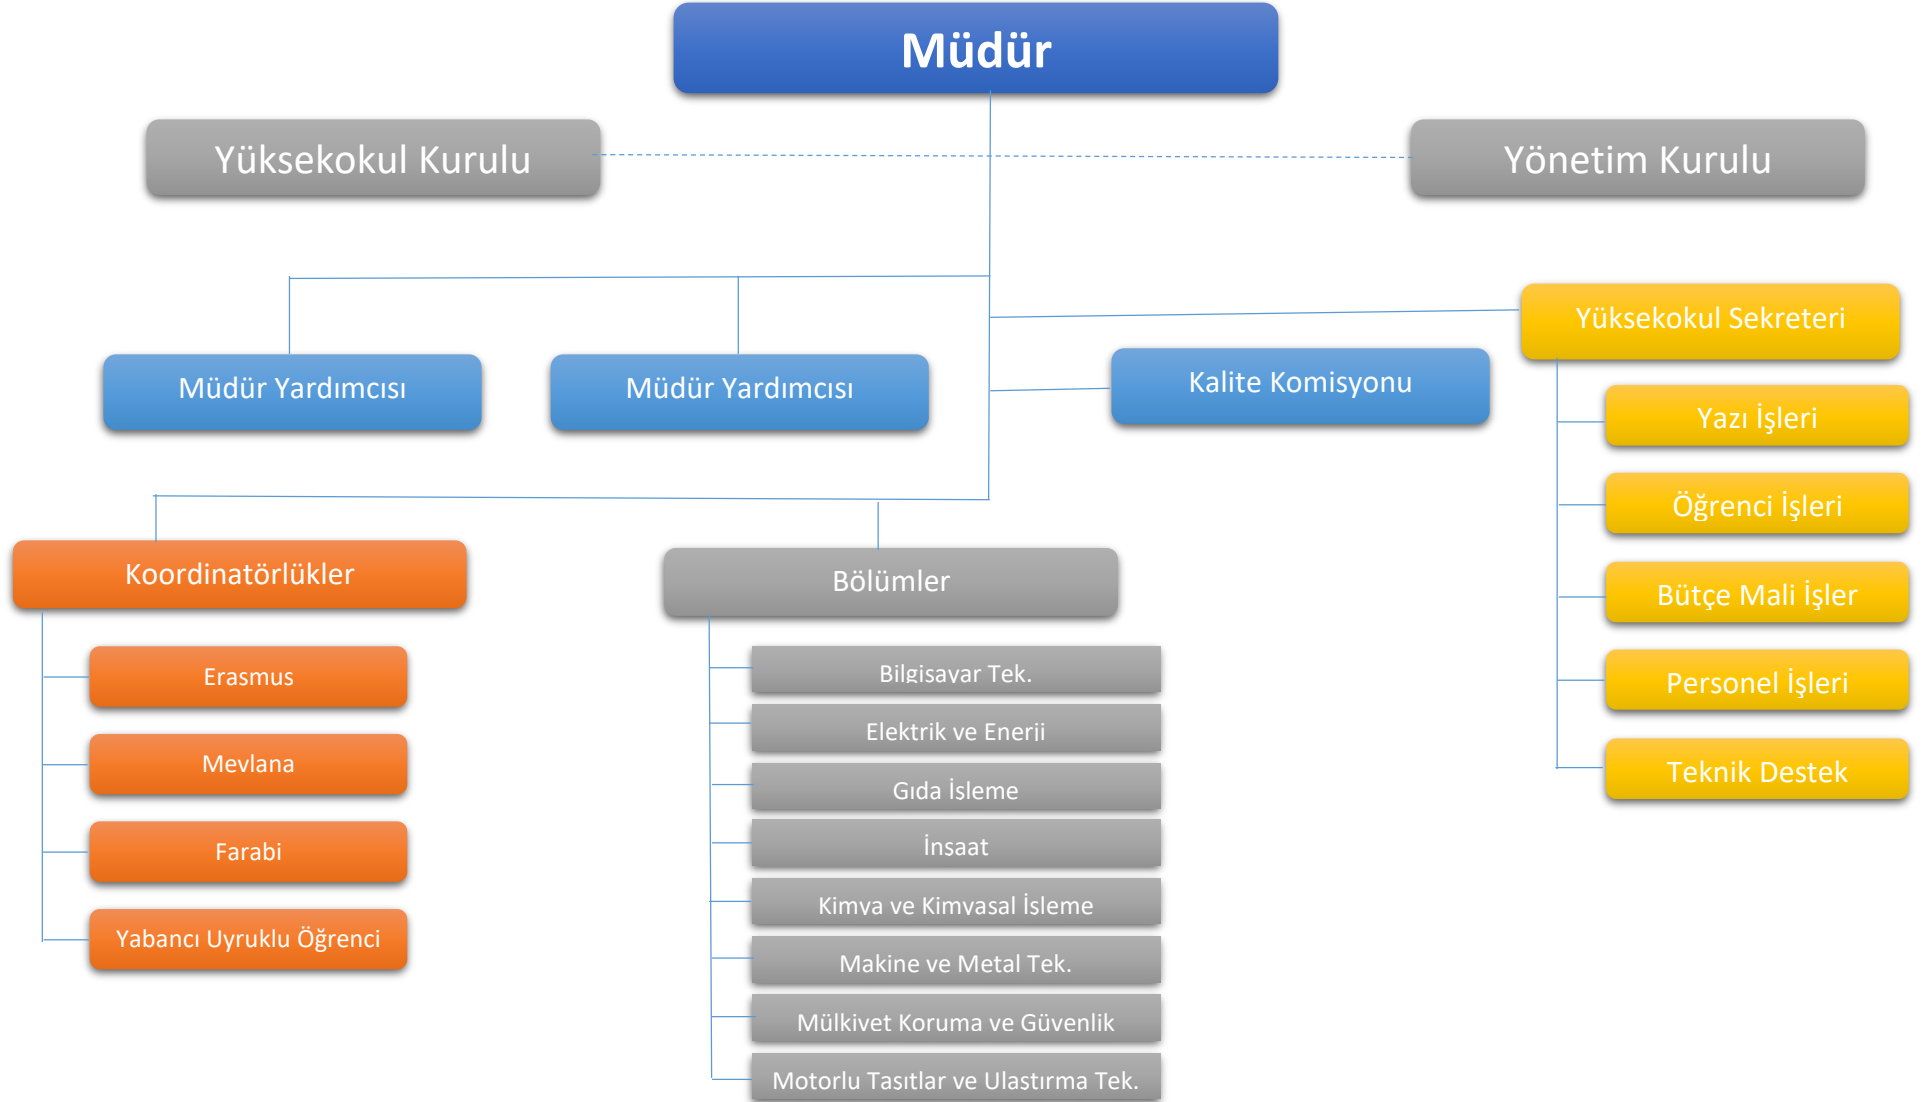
Müdür

Yüksekokul Kurulu

Yönetim Kurulu

Müdür Yardımcısı

Müdür Yardımcısı

Kalite Komisyonu

Yüksekokul Sekreteri

Yazı İşleri

Öğrenci İşleri

Bütçe Mali İşler

Personel İşleri

Teknik Destek

Koordinatörlükler

Erasmus

Mevlana

Farabi

Yabancı Uyruklu Öğrenci

Bölümler

Bilgisavar Tek.

Elektrik ve Enerii

Gıda İsleme

İnsaat

Kimva ve Kimvasal İsleme

Makine ve Metal Tek.

Mülkivet Koruma ve Güvenlik

Motorlu Tasıtlar ve Ulastırma Tek.